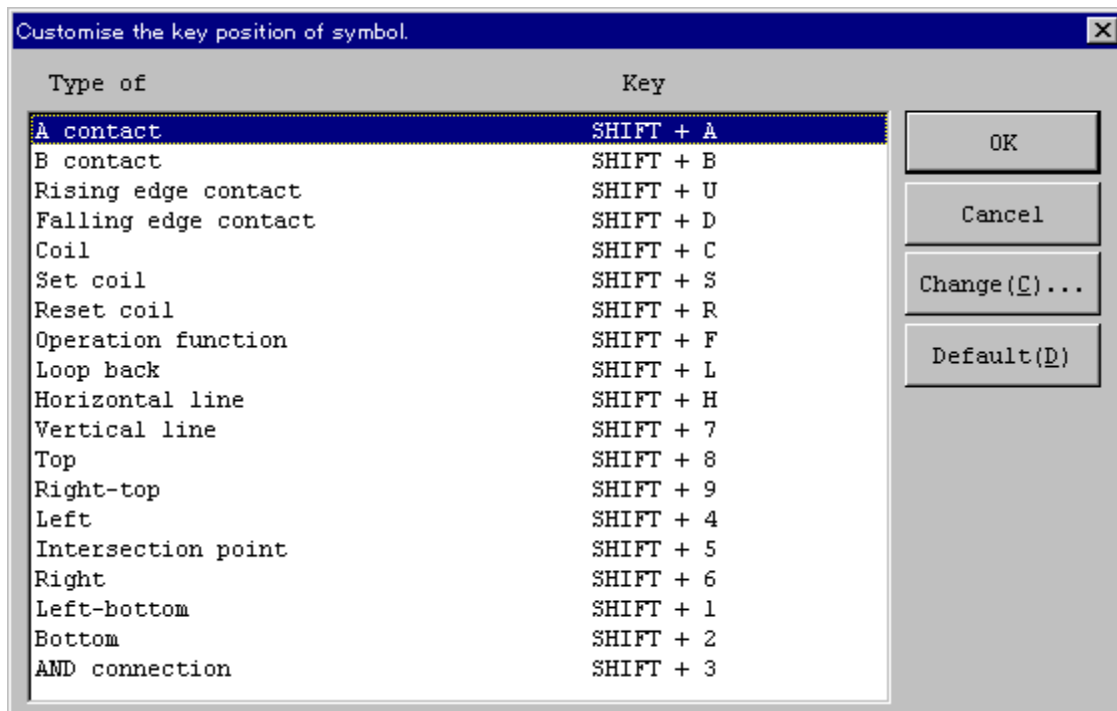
Customise the key position of symbol.

| Type of | Key |
|---|---|
| A contact | SHIFT + A |
| B contact | SHIFT + B |
| Rising edge contact | SHIFT + U |
| Falling edge contact | SHIFT + D |
| Coil | SHIFT + C |
| Set coil | SHIFT + S |
| Reset coil | SHIFT + R |
| Operation function | SHIFT + F |
| Loop back | SHIFT + L |
| Horizontal line | SHIFT + H |
| Vertical line | SHIFT + 7 |
| Top | SHIFT + 8 |
| Right-top | SHIFT + 9 |
| Left | SHIFT + 4 |
| Intersection point | SHIFT + 5 |
| Right | SHIFT + 6 |
| Left-bottom | SHIFT + 1 |
| Bottom | SHIFT + 2 |
| AND connection | SHIFT + 3 |

OK
Cancel
Change(C)...
Default(D)